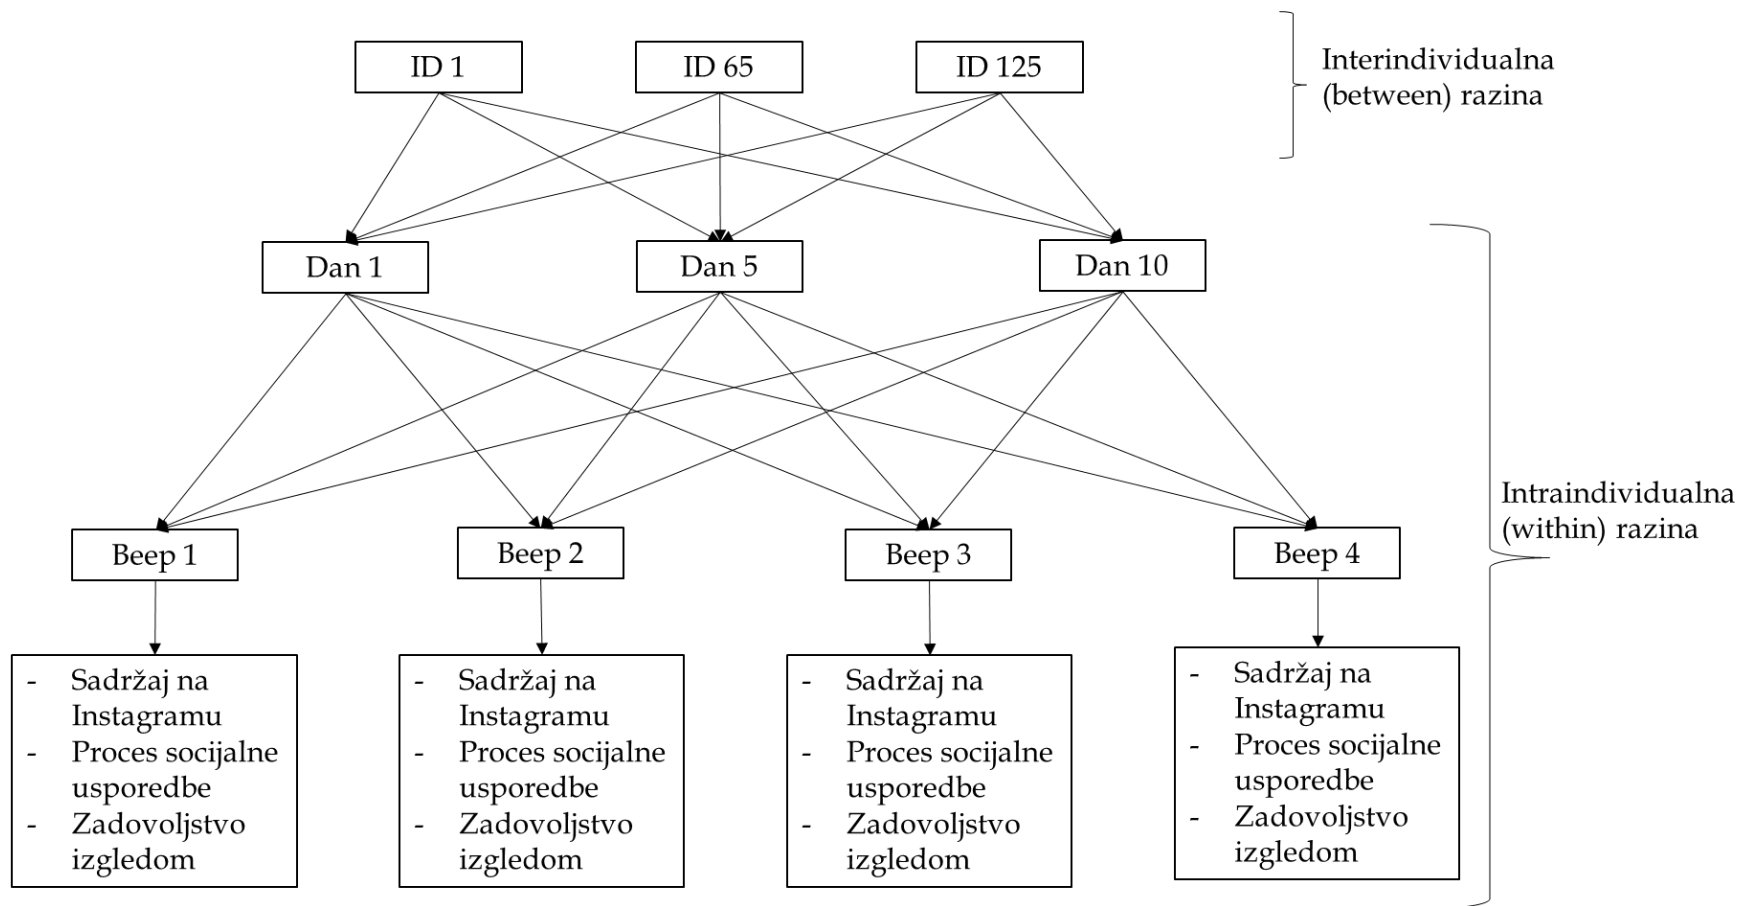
ID 1

ID 65

ID 125

Interindividualna (between) razina

Dan 1

Dan 5

Dan 10

Intraindividualna (within) razina

Beep 1

Beep 2

Beep 3

Beep 4

- Sadržaj na Instagramu
- Proces socijalne usporedbe
- Zadovoljstvo izgledom

- Sadržaj na Instagramu
- Proces socijalne usporedbe
- Zadovoljstvo izgledom

- Sadržaj na Instagramu
- Proces socijalne usporedbe
- Zadovoljstvo izgledom

- Sadržaj na Instagramu
- Proces socijalne usporedbe
- Zadovoljstvo izgledom